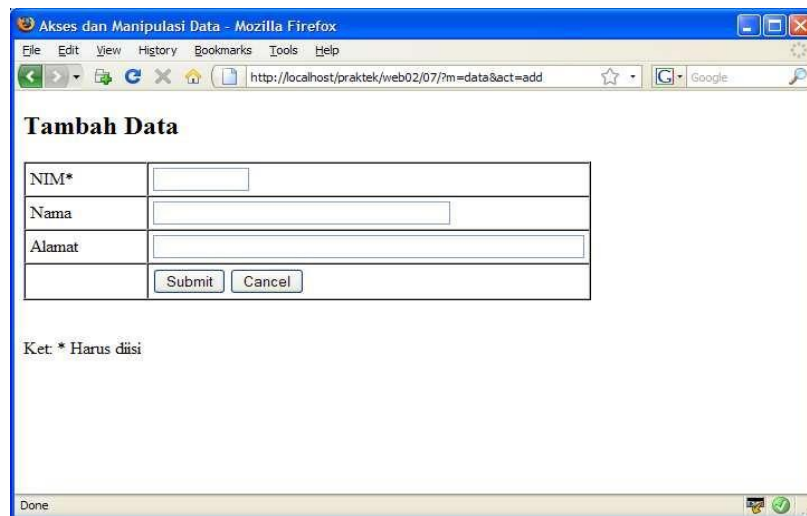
Akses dan Manipulasi Data - Mozilla Firefox

File Edit View History Bookmarks Tools Help

http://localhost/praktek/web02/07/?m=data&act=add

Google

Tambah Data

| NIM* | |
|---|---|
| Nama | |
| Alamat | |
| | Submit Cancel |

Ket: * Harus diisi

Done